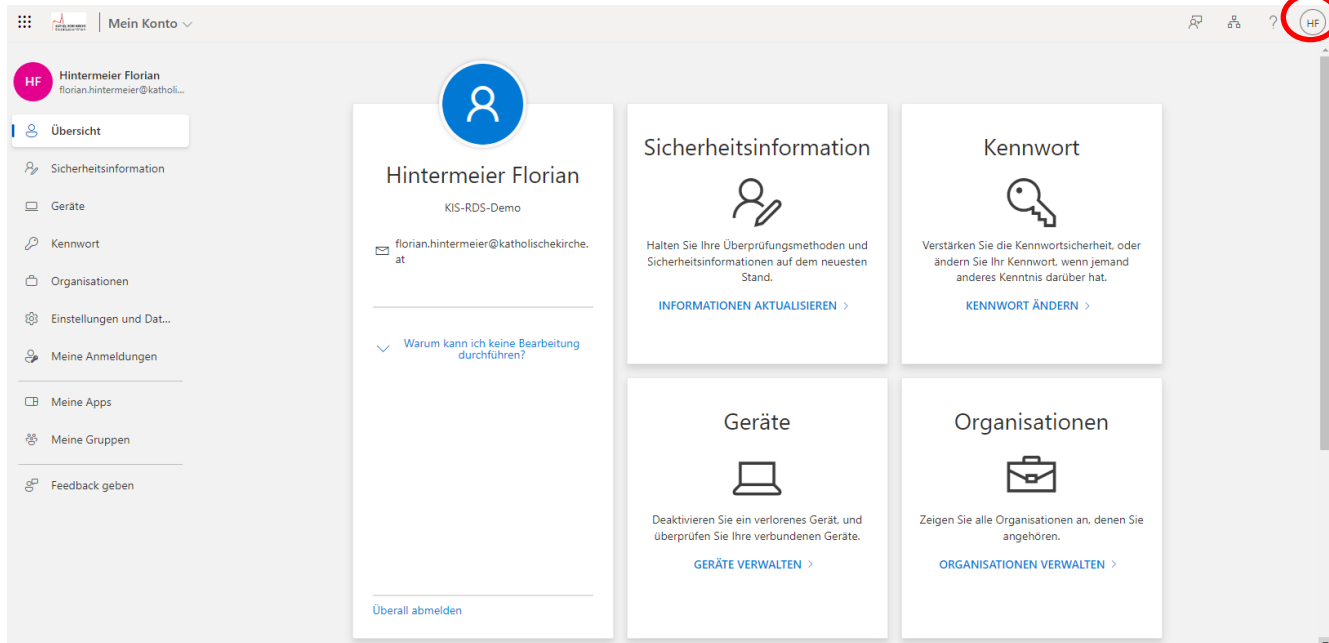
Mein Konto

HF

HF
Hintermeier Florian
florian.hintermeier@katholi...

Übersicht
Sicherheitsinformation
Geräte
Kennwort
Organisationen
Einstellungen und Dat...
Meine Anmeldungen
Meine Apps
Meine Gruppen
Feedback geben

Hintermeier Florian
KIS-RDS-Demo
florian.hintermeier@katholischekirche.at

Warum kann ich keine Bearbeitung durchführen?

Überall abmelden

Sicherheitsinformation
Halten Sie Ihre Überprüfungsmethoden und Sicherheitsinformationen auf dem neuesten Stand.
INFORMATIONEN AKTUALISIEREN >

Kennwort
Verstärken Sie die Kennwortsicherheit, oder ändern Sie Ihr Kennwort, wenn jemand anderes Kenntnis darüber hat.
KENNWORT ÄNDERN >

Geräte
Deaktivieren Sie ein verlorenes Gerät, und überprüfen Sie Ihre verbundenen Geräte.
GERÄTE VERWALTEN >

Organisationen
Zeigen Sie alle Organisationen an, denen Sie angehören.
ORGANISATIONEN VERWALTEN >